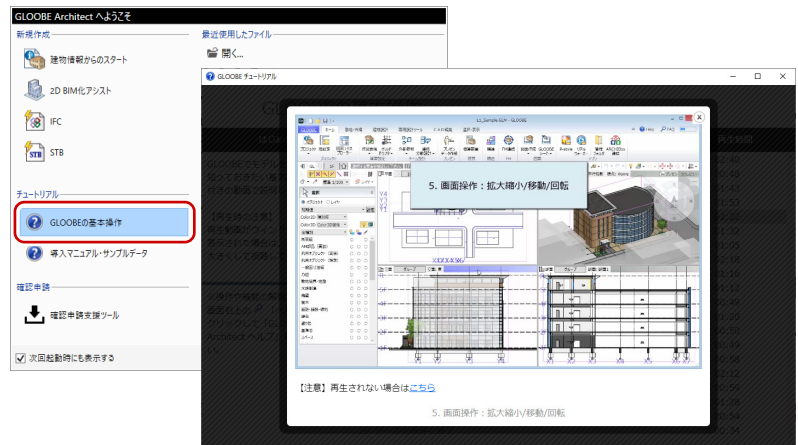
GLOOBE Architect へようこそ

新規作成

建物情報からのスタート

2D BIM化アシスト

IFC

STB

チュートリアル

GLOOBEの基本操作

導入マニュアル・サンプルデータ

確認申請

確認申請支援ツール

次回起動時にも表示する

最近使用したファイル

開く...

GLOOBE チュートリアル

5. 画面操作：拡大縮小/移動/回転

【注意】再生されない場合はこちら

5. 画面操作：拡大縮小/移動/回転